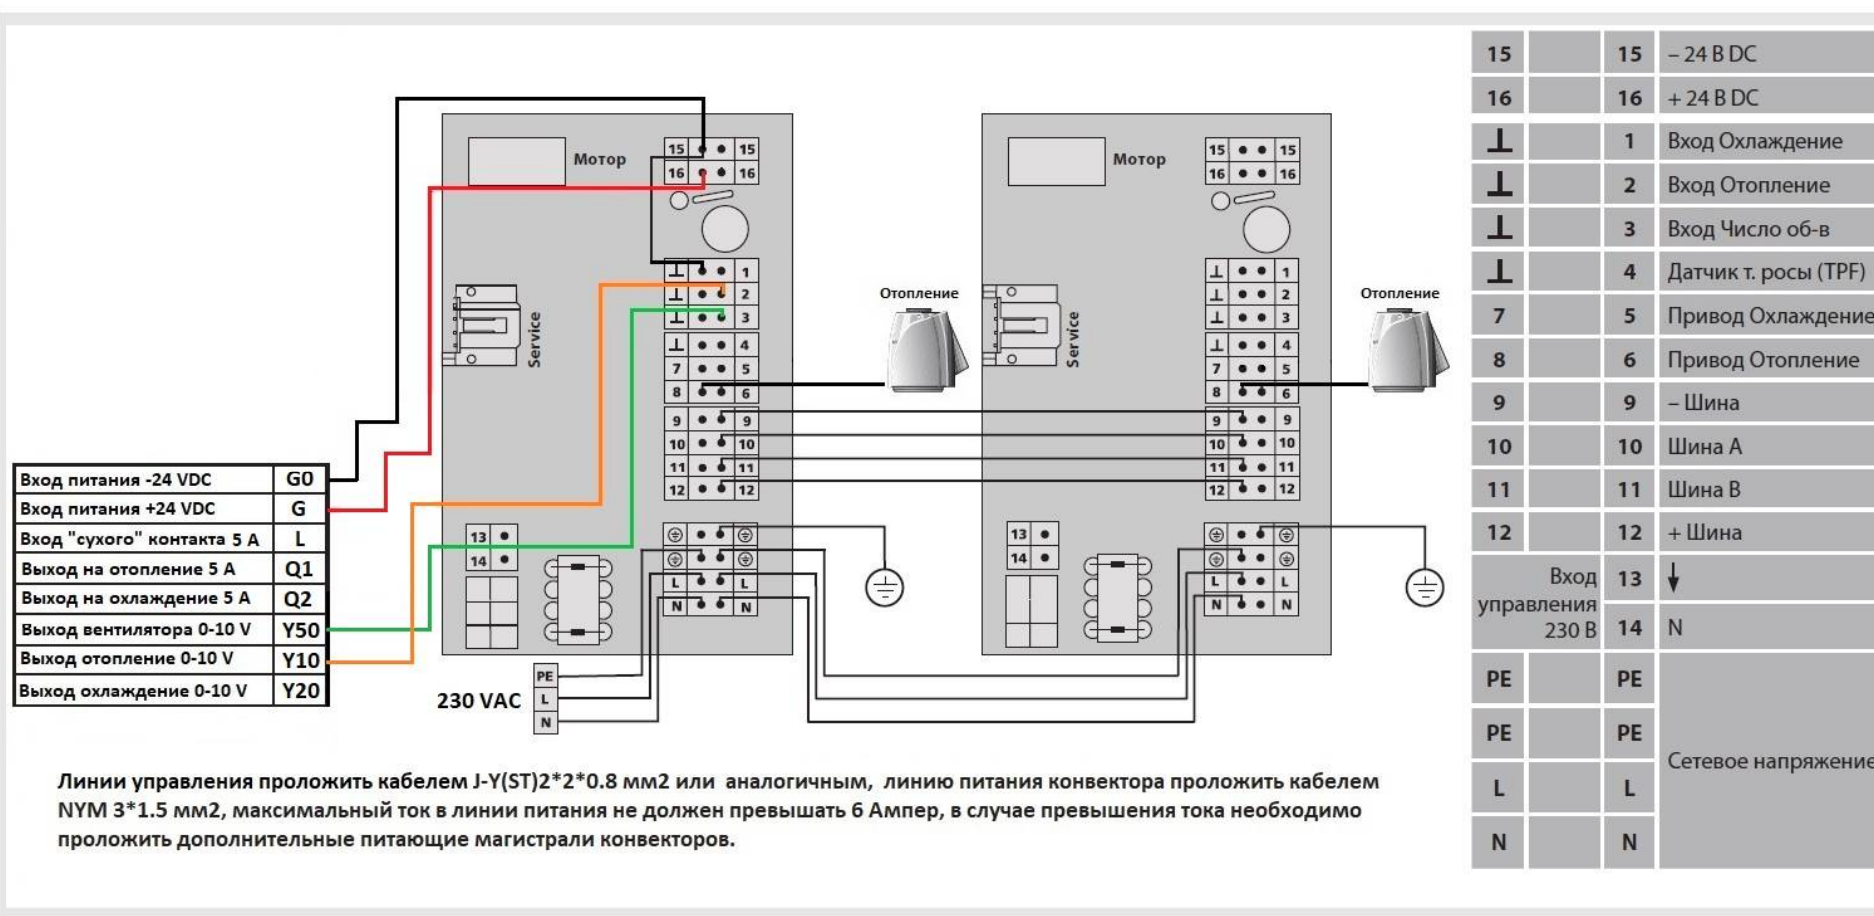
Мотор

15 15
16 16

1
2
3
4
7 5
8 6
9 9
10 10
11 11
12 12

Service

13
14

L L
N N

Отопление

Мотор

15 15
16 16

1
2
3
4
7 5
8 6
9 9
10 10
11 11
12 12

Service

13
14

L L
N N

Отопление

| Вход питания -24 VDC | G0 |
|---|---|
| Вход питания +24 VDC | G |
| Вход "сухого" контакта 5 А | L |
| Выход на отопление 5 А | Q1 |
| Выход на охлаждение 5 А | Q2 |
| Выход вентилятора 0-10 V | Y50 |
| Выход отопление 0-10 V | Y10 |
| Выход охлаждение 0-10 V | Y20 |

PE
L
N
230 VAC

Линии управления проложить кабелем J-Y(ST)2*2*0.8 мм2 или аналогичным, линию питания конвектора проложить кабелем NYM 3*1.5 мм2, максимальный ток в линии питания не должен превышать 6 Ампер, в случае превышения тока необходимо проложить дополнительные питающие магистрали конвекторов.

| 15 | | 15 | – 24 В DC |
|---|---|---|---|
| 16 | | 16 | + 24 В DC |
| ⊥ | | 1 | Вход Охлаждение |
| ⊥ | | 2 | Вход Отопление |
| ⊥ | | 3 | Вход Число об-в |
| ⊥ | | 4 | Датчик т. росы (TPF) |
| 7 | | 5 | Привод Охлаждение |
| 8 | | 6 | Привод Отопление |
| 9 | | 9 | – Шина |
| 10 | | 10 | Шина А |
| 11 | | 11 | Шина В |
| 12 | | 12 | + Шина |
| Вход управления 230 В | | 13 | ↓ |
| | | 14 | N |
| PE | | PE | Сетевое напряжение |
| PE | | PE | |
| L | | L | |
| N | | N | |